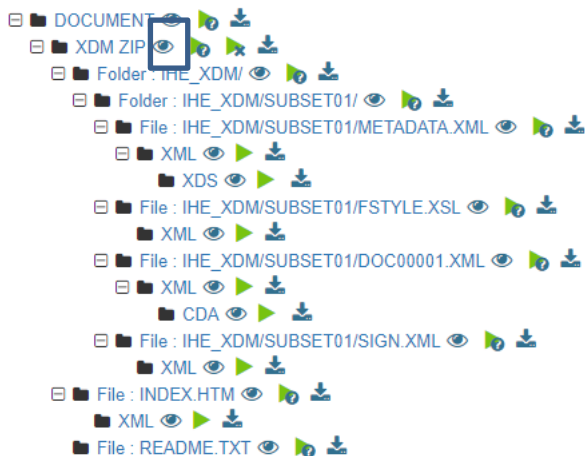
DOCUMENT
XDM ZIP
Folder : IHE_XDM/
Folder : IHE_XDM/SUBSET01/
File : IHE_XDM/SUBSET01/METADATA.XML
XML
XDS
File : IHE_XDM/SUBSET01/FSTYLE.XSL
XML
File : IHE_XDM/SUBSET01/DOC00001.XML
XML
CDA
File : IHE_XDM/SUBSET01/SIGN.XML
XML
File : INDEX.HTM
XML
File : README.TXT